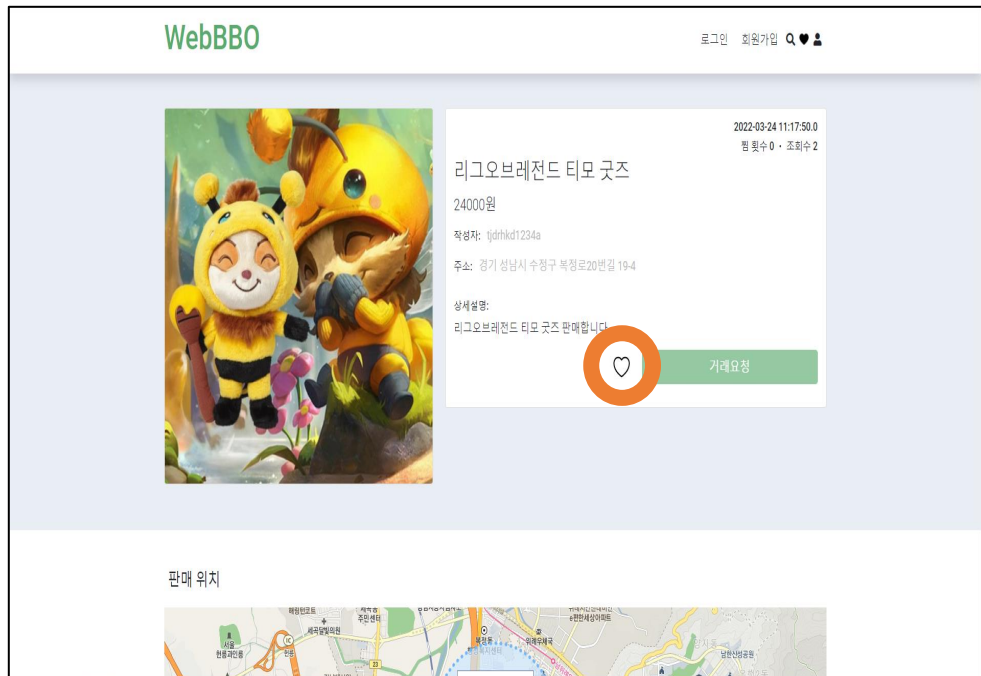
WebBBO

로그인 회원가입

2022-03-24 11:17:50.0
찜 횟수 0 · 조회수 2

리그오브레전드 티모 굿즈

24000원

작성자: tjdrhkd1234a

주소: 경기 성남시 수정구 복정로20번길 19-4

상세설명:
리그오브레전드 티모 굿즈 판매합니다

거래요청

판매 위치